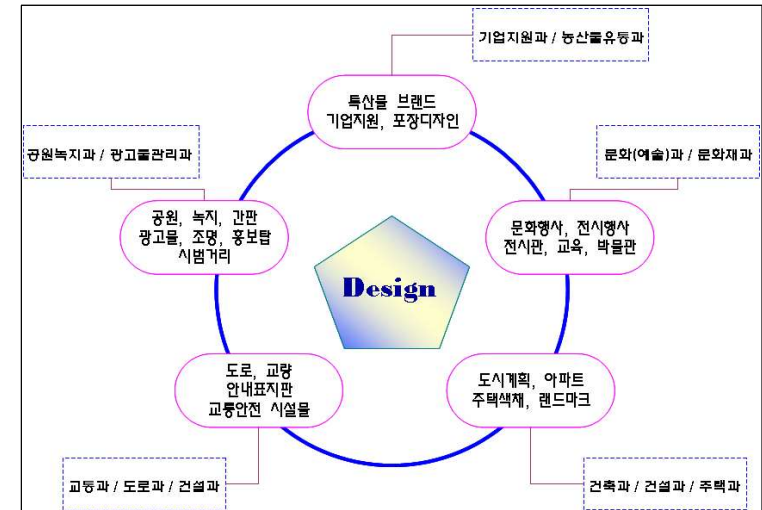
기업지원과 / 농산물유통과

특산물 브랜드
기업지원, 포장디자인

공원녹지과 / 광고물관리과

문화(예술)과 / 문화재과

공원, 녹지, 간판
광고물, 조명, 홍보탑
시범거리

문화행사, 전시행사
전시관, 교육, 박물관

Design

도로, 교량
안내표지판
교통안전 시설물

도시계획, 아파트
주택색채, 랜드마크

교통과 / 도로과 / 건설과

건축과 / 건설과 / 주택과